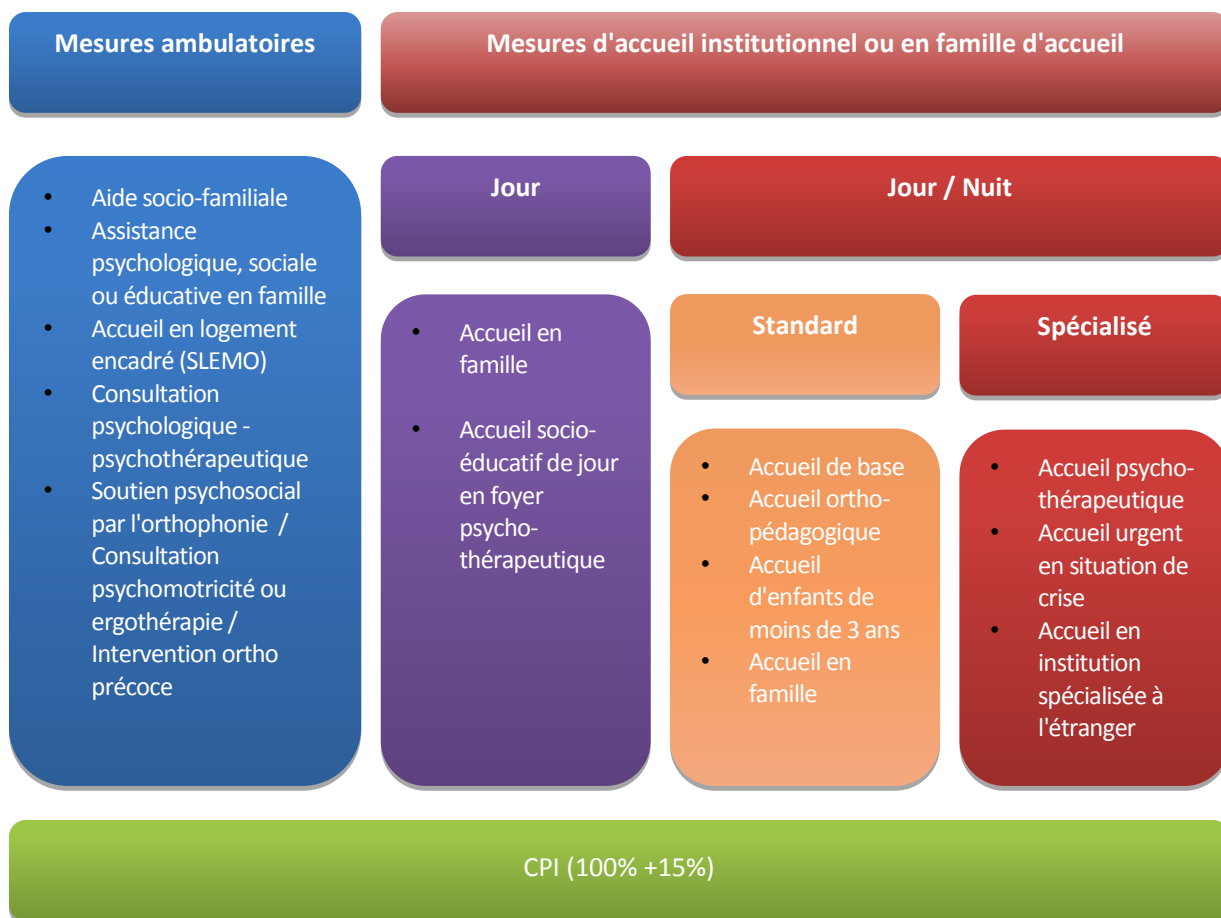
Mesures ambulatoires

Mesures d'accueil institutionnel ou en famille d'accueil

- Aide socio-familiale
- Assistance psychologique, sociale ou éducative en famille
- Accueil en logement encadré (SLEMO)
- Consultation psychologique - psychothérapeutique
- Soutien psychosocial par l'orthophonie / Consultation psychomotricité ou ergothérapie / Intervention ortho précoce

Jour

- Accueil en famille
- Accueil socio-éducatif de jour en foyer psycho-thérapeutique

Jour / Nuit

Standard

- Accueil de base
- Accueil ortho-pédagogique
- Accueil d'enfants de moins de 3 ans
- Accueil en famille

Spécialisé

- Accueil psycho-thérapeutique
- Accueil urgent en situation de crise
- Accueil en institution spécialisée à l'étranger

CPI (100% +15%)